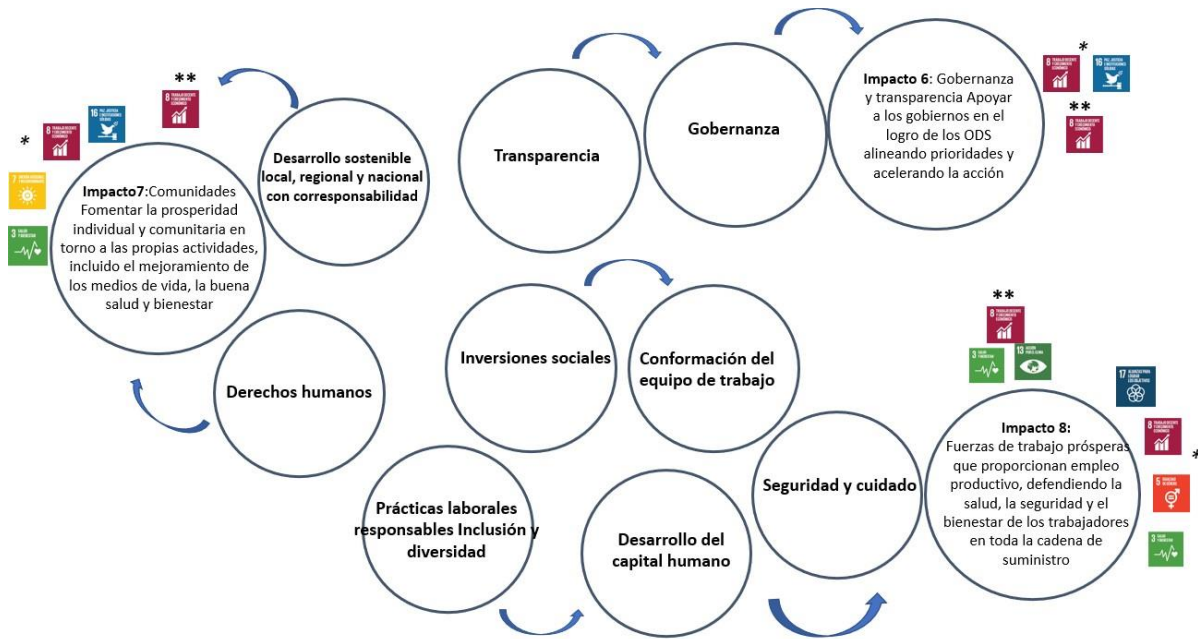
**

*

8

16

7

3

Desarrollo sostenible local, regional y nacional con corresponsabilidad

Impacto7:Comunidades Fomentar la prosperidad individual y comunitaria en torno a las propias actividades, incluido el mejoramiento de los medios de vida, la buena salud y bienestar

Derechos humanos

Transparencia

Gobernanza

Impacto 6: Gobernanza y transparencia Apoyar a los gobiernos en el logro de los ODS alineando prioridades y acelerando la acción

*

8

16

**

8

Inversiones sociales

Conformación del equipo de trabajo

**

8

3

13

17

Prácticas laborales responsables Inclusión y diversidad

Desarrollo del capital humano

Seguridad y cuidado

Impacto 8: Fuerzas de trabajo prósperas que proporcionan empleo productivo, defendiendo la salud, la seguridad y el bienestar de los trabajadores en toda la cadena de suministro

8

*

5

3